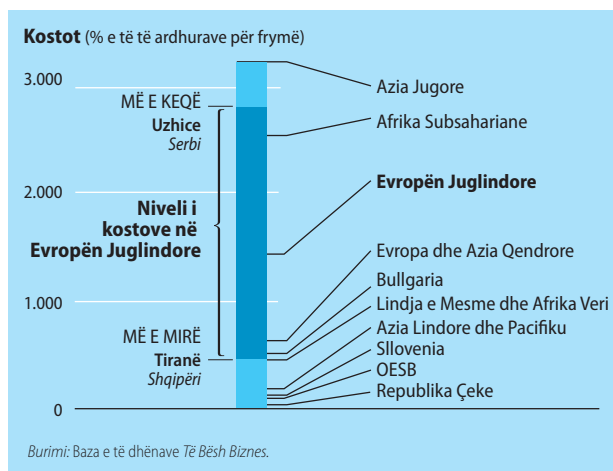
**Kostot** (% e të të ardhurave për frymë)

3.000

2.000

1.000

0

MË E KEQË
**Uzhice**
*Serbi*

**Niveli i kostove në Evropën Juglindore**

MË E MIRË
**Tiranë**
*Shqipëri*

Azia Jugore
Afrika Subsahariane
**Evropën Juglindore**
Evropa dhe Azia Qendrore
Bullgaria
Lindja e Mesme dhe Afrika Veri
Azia Lindore dhe Pacifiku
Sllovenia
OESB
Republika Çeke

*Burimi:* Baza e të dhënave *Të Bësh Biznes*.